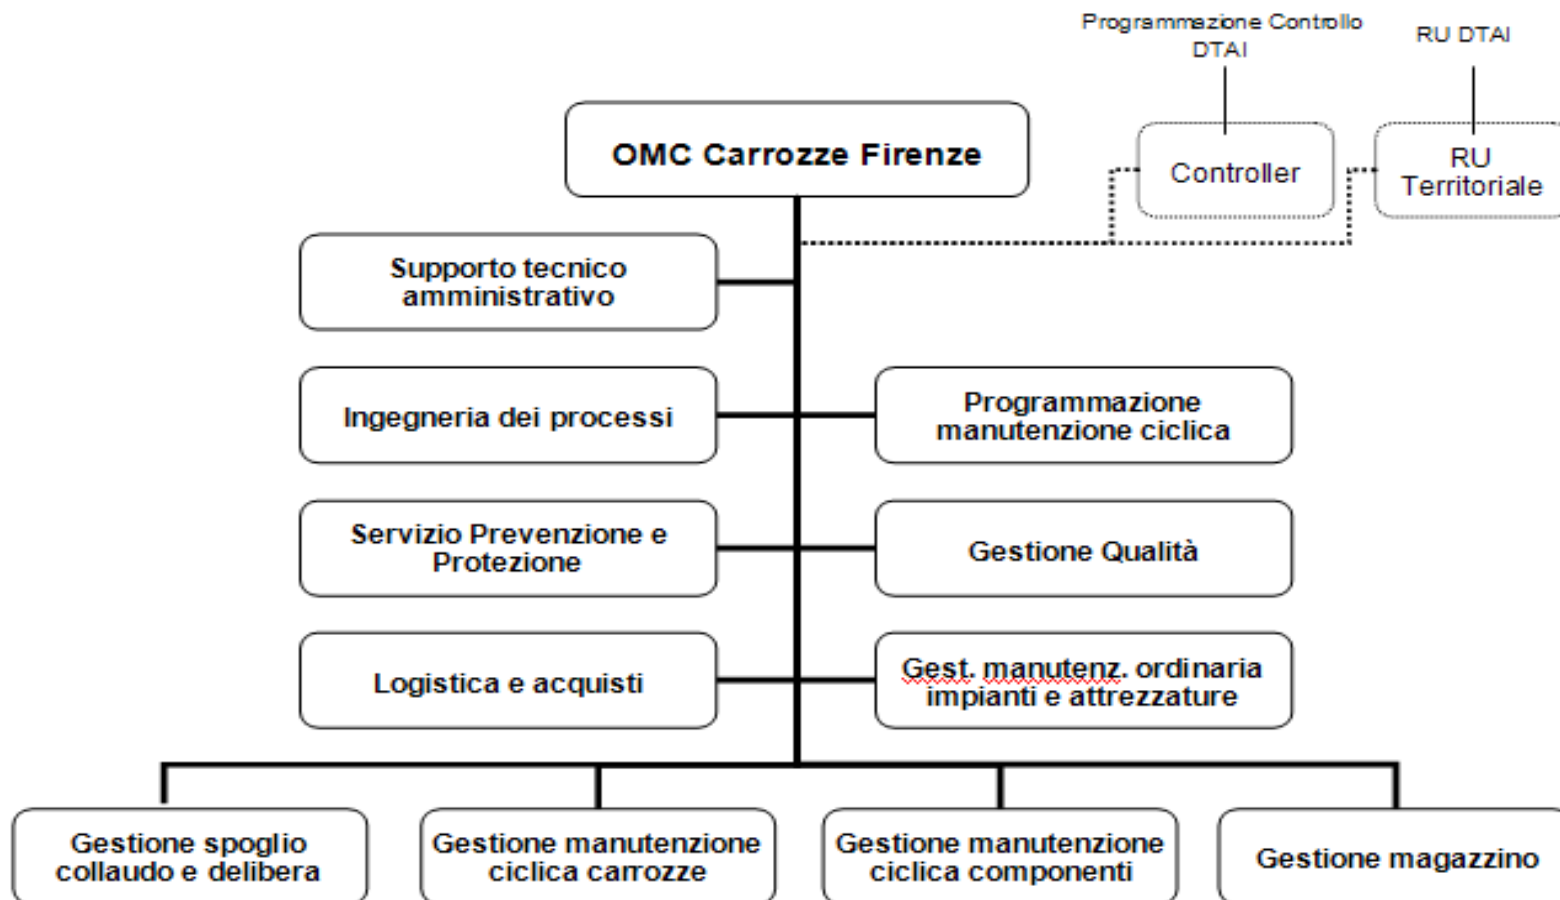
Programmazione Controllo DTAI

RU DTAI

OMC Carrozze Firenze

Controller

RU Territoriale

Supporto tecnico amministrativo

Ingegneria dei processi

Programmazione manutenzione ciclica

Servizio Prevenzione e Protezione

Gestione Qualità

Logistica e acquisti

Gest. manutenz. ordinaria impianti e attrezzature

Gestione spoglio collaudo e delibera

Gestione manutenzione ciclica carrozze

Gestione manutenzione ciclica componenti

Gestione magazzino